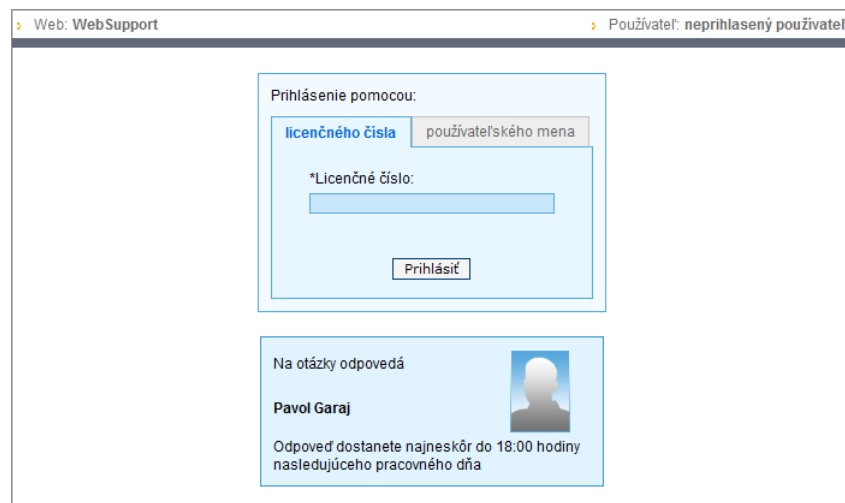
Web: WebSupport

Používateľ: neprihlasený používateľ

Prihlásenie pomocou:

licenčného čísla

používateľského mena

*Licenčné číslo:

Prihlásiť

Na otázky odpovedá

Pavol Garaj

Odpoveď dostanete najneskôr do 18:00 hodiny nasledujúceho pracovného dňa